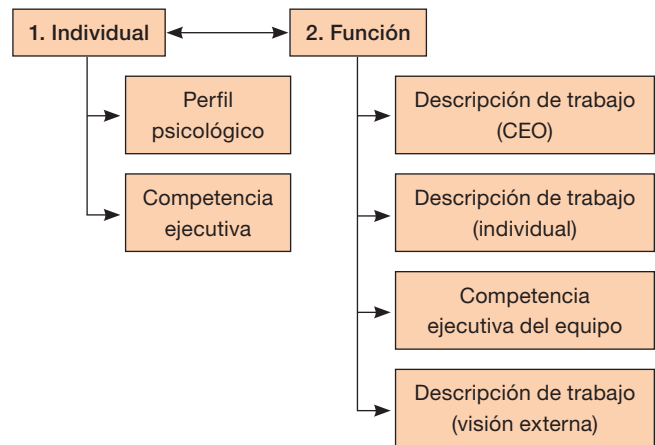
1. Individual

2. Función

Perfil psicológico

Competencia ejecutiva

Descripción de trabajo (CEO)

Descripción de trabajo (individual)

Competencia ejecutiva del equipo

Descripción de trabajo (visión externa)